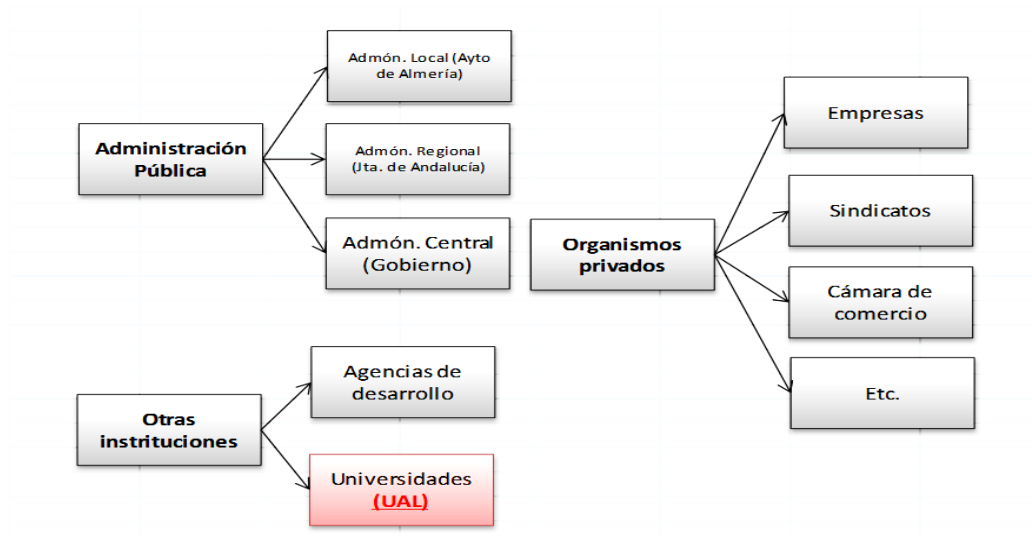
Administración Pública

Admón. Local (Ayto de Almería)

Admón. Regional (Jta. de Andalucía)

Admón. Central (Gobierno)

Organismos privados

Empresas

Sindicatos

Cámara de comercio

Etc.

Otras instituciones

Agencias de desarrollo

Universidades (UAL)